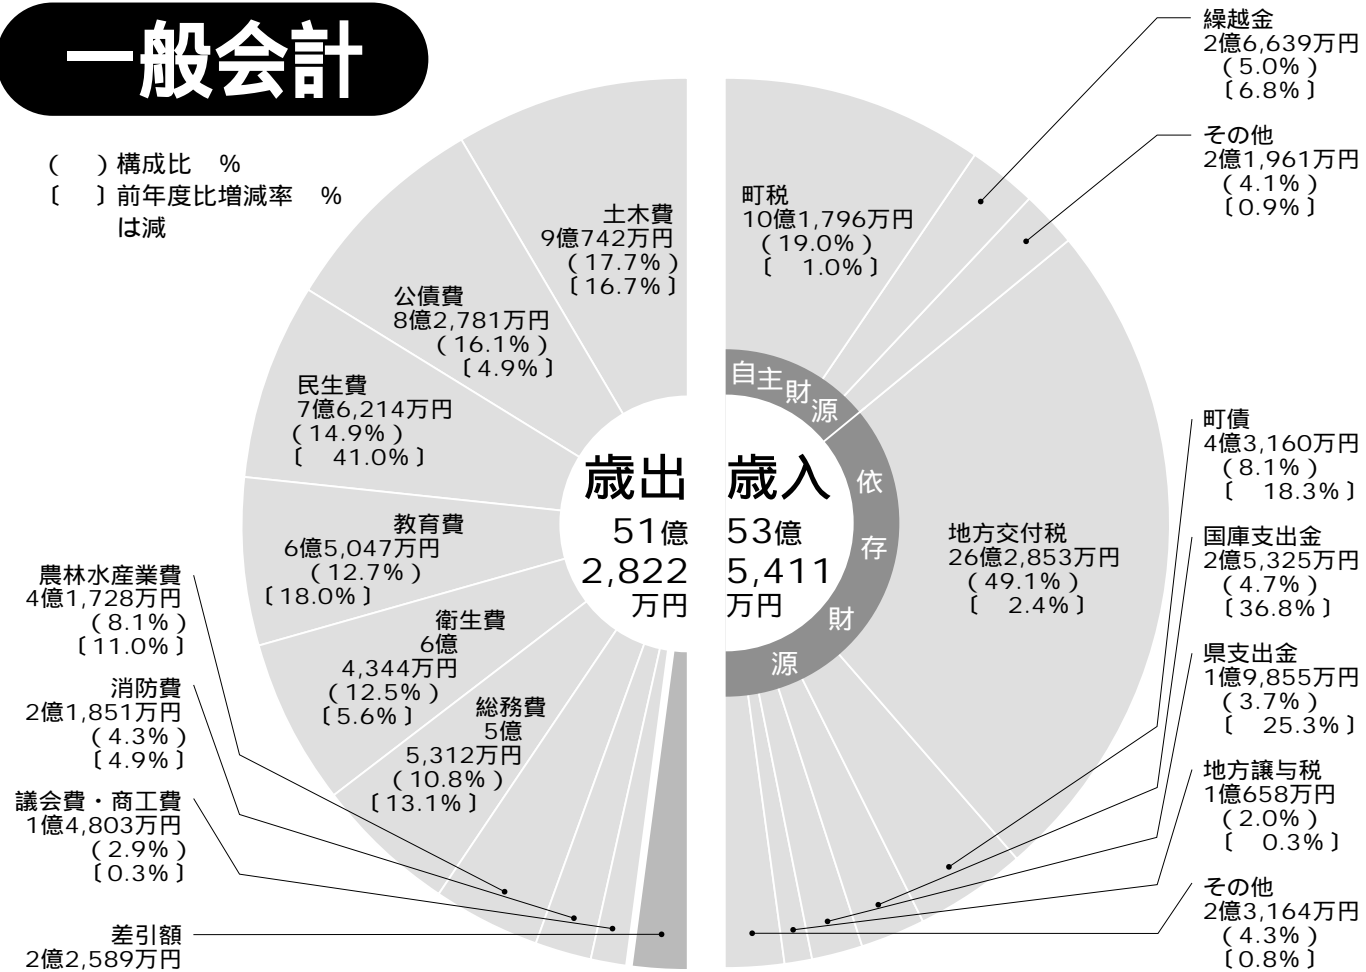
一般会計

（　）構成比　%
〔　〕前年度比増減率　%
は減

土木費
9億742万円
（17.7%）
〔16.7%〕

公債費
8億2,781万円
（16.1%）
〔4.9%〕

民生費
7億6,214万円
（14.9%）
〔　41.0%〕

教育費
6億5,047万円
（12.7%）
〔18.0%〕

衛生費
6億
4,344万円
（12.5%）
〔5.6%〕

総務費
5億
5,312万円
（10.8%）
〔13.1%〕

農林水産業費
4億1,728万円
（8.1%）
〔11.0%〕

消防費
2億1,851万円
（4.3%）
〔4.9%〕

議会費・商工費
1億4,803万円
（2.9%）
〔0.3%〕

差引額
2億2,589万円

歳出
51億
2,822
万円

歳入
53億
5,411
万円

自主財源

依存財源

町税
10億1,796万円
（19.0%）
〔　1.0%〕

繰越金
2億6,639万円
（5.0%）
〔6.8%〕

その他
2億1,961万円
（4.1%）
〔0.9%〕

地方交付税
26億2,853万円
（49.1%）
〔　2.4%〕

町債
4億3,160万円
（8.1%）
〔　18.3%〕

国庫支出金
2億5,325万円
（4.7%）
〔36.8%〕

県支出金
1億9,855万円
（3.7%）
〔　25.3%〕

地方譲与税
1億658万円
（2.0%）
〔　0.3%〕

その他
2億3,164万円
（4.3%）
〔0.8%〕